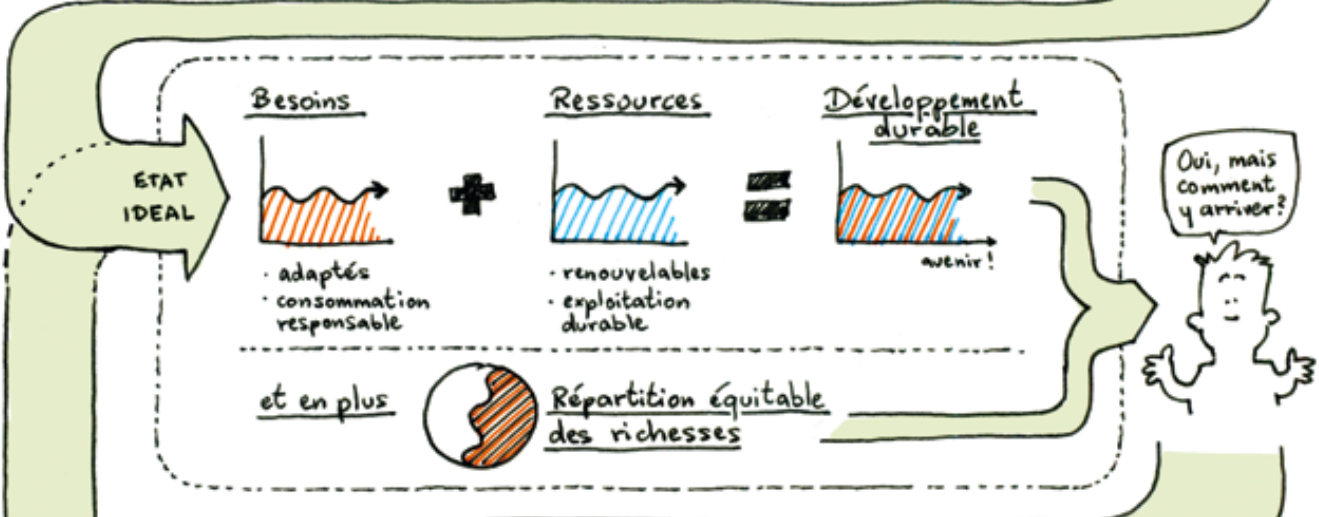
ETAT IDEAL

Besoins

· adaptés
· consommation responsable

Ressources

· renouvelables
· exploitation durable

Développement durable

avenir !

et en plus

Répartition équitable des richesses

Oui, mais comment y arriver?